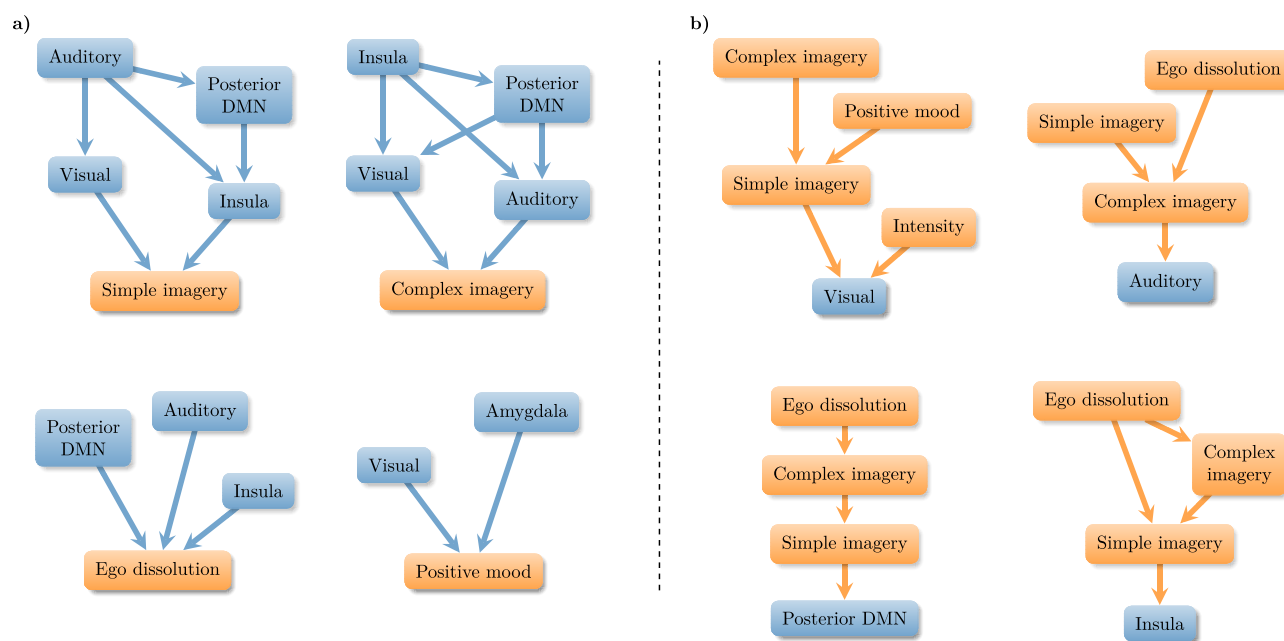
a)

Auditory
Posterior DMN
Visual
Insula
Simple imagery

Insula
Posterior DMN
Visual
Auditory
Complex imagery

Posterior DMN
Auditory
Insula
Ego dissolution

Visual
Amygdala
Positive mood

b)

Complex imagery
Positive mood
Simple imagery
Intensity
Visual

Ego dissolution
Simple imagery
Complex imagery
Auditory

Ego dissolution
Complex imagery
Simple imagery
Posterior DMN

Ego dissolution
Complex imagery
Simple imagery
Insula